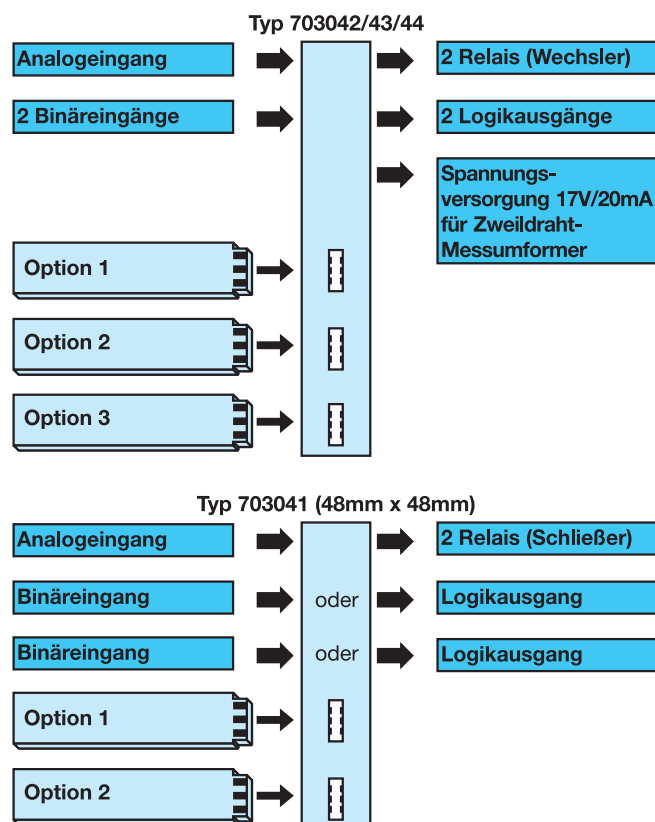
Typ 703042/43/44

Analogeingang

2 Binäreingänge

Option 1

Option 2

Option 3

2 Relais (Wechsler)

2 Logikausgänge

Spannungsversorgung 17V/20mA für Zweildraht-Messumformer

Typ 703041 (48mm x 48mm)

Analogeingang

Binäreingang

Binäreingang

Option 1

Option 2

oder

oder

2 Relais (Schließer)

Logikausgang

Logikausgang